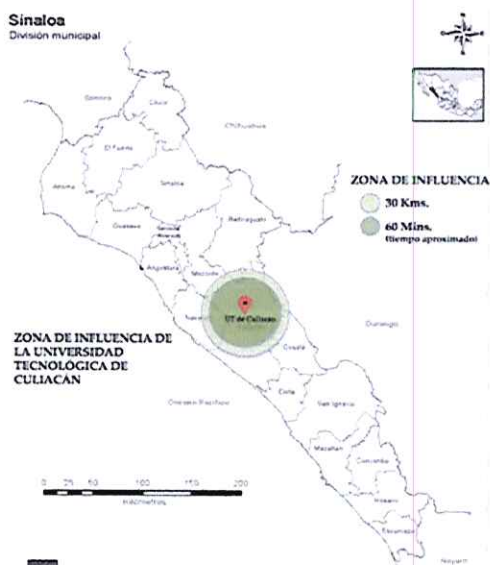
Sinaloa
División municipal

Sonora

Choix

Chihuahua

El Fuerte

Ahome

Sinaloa

Guasave

Salvador Alvarado

Badiraguato

Angostura

Mocorito

Navolato

UT de Culiacán

Cosalá

Durango

Océano Pacífico

Elota

San Ignacio

Mazatlán

Concordia

Rosario

Escuinapa

Nayarit

ZONA DE INFLUENCIA
30 Kms.
60 Mins. (tiempo aproximado)

ZONA DE INFLUENCIA DE LA UNIVERSIDAD TECNOLÓGICA DE CULIACÁN

0 25 50 100 150 200
kilómetros